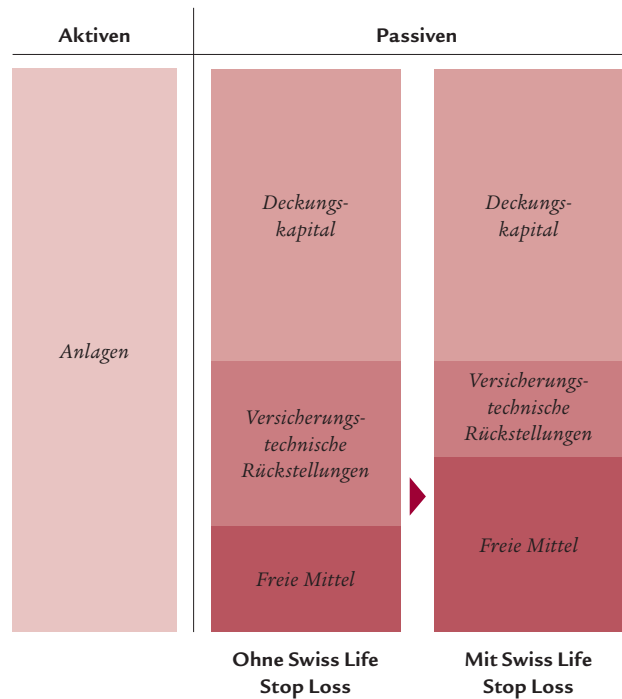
Aktiven

Passiven

Anlagen

Deckungskapital

Versicherungstechnische Rückstellungen

Freie Mittel

Deckungskapital

Versicherungstechnische Rückstellungen

Freie Mittel

Ohne Swiss Life Stop Loss

Mit Swiss Life Stop Loss